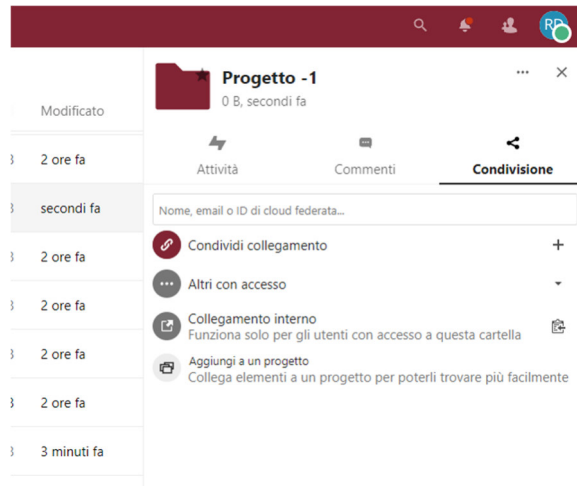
RP

Modificato

2 ore fa

secondi fa

2 ore fa

2 ore fa

2 ore fa

2 ore fa

3 minuti fa

Progetto -1
0 B, secondi fa

Attività Commenti Condivisione

Nome, email o ID di cloud federata...

Condividi collegamento +

Altri con accesso

Collegamento interno
Funziona solo per gli utenti con accesso a questa cartella

Aggiungi a un progetto
Collega elementi a un progetto per poterli trovare più facilmente